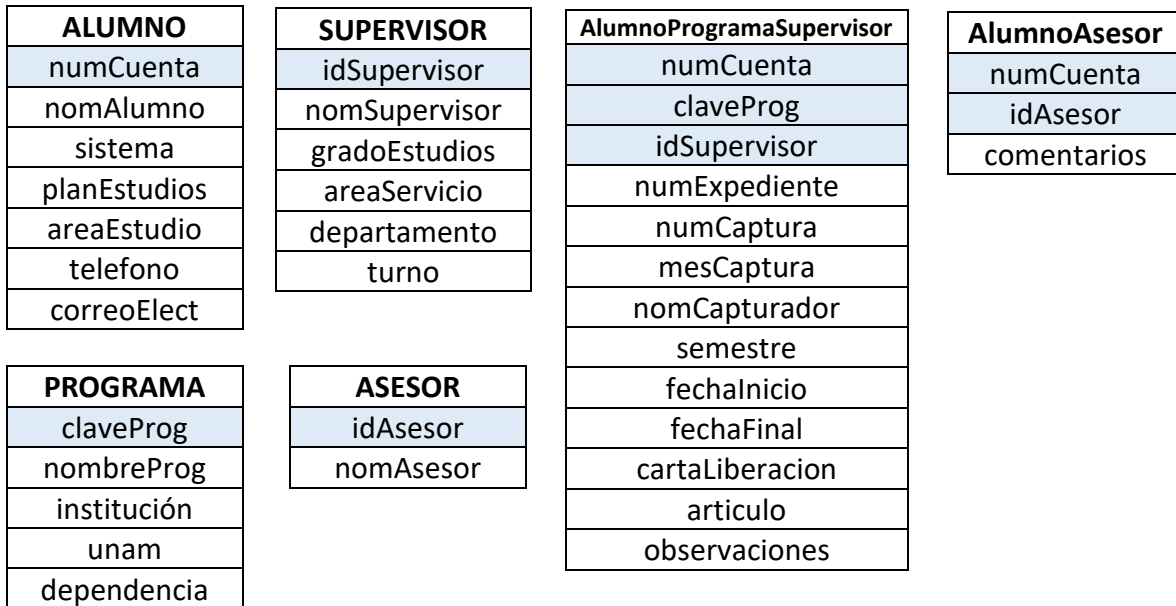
| ALUMNO |
|---|
| numCuenta |
| nomAlumno |
| sistema |
| planEstudios |
| areaEstudio |
| telefono |
| correoElect |

| SUPERVISOR |
|---|
| idSupervisor |
| nomSupervisor |
| gradoEstudios |
| areaServicio |
| departamento |
| turno |

| AlumnoProgramaSupervisor |
|---|
| numCuenta |
| claveProg |
| idSupervisor |
| numExpediente |
| numCaptura |
| mesCaptura |
| nomCapturador |
| semestre |
| fechaInicio |
| fechaFinal |
| cartaLiberacion |
| articulo |
| observaciones |

| AlumnoAsesor |
|---|
| numCuenta |
| idAsesor |
| comentarios |

| PROGRAMA |
|---|
| claveProg |
| nombreProg |
| institución |
| unam |
| dependencia |

| ASESOR |
|---|
| idAsesor |
| nomAsesor |